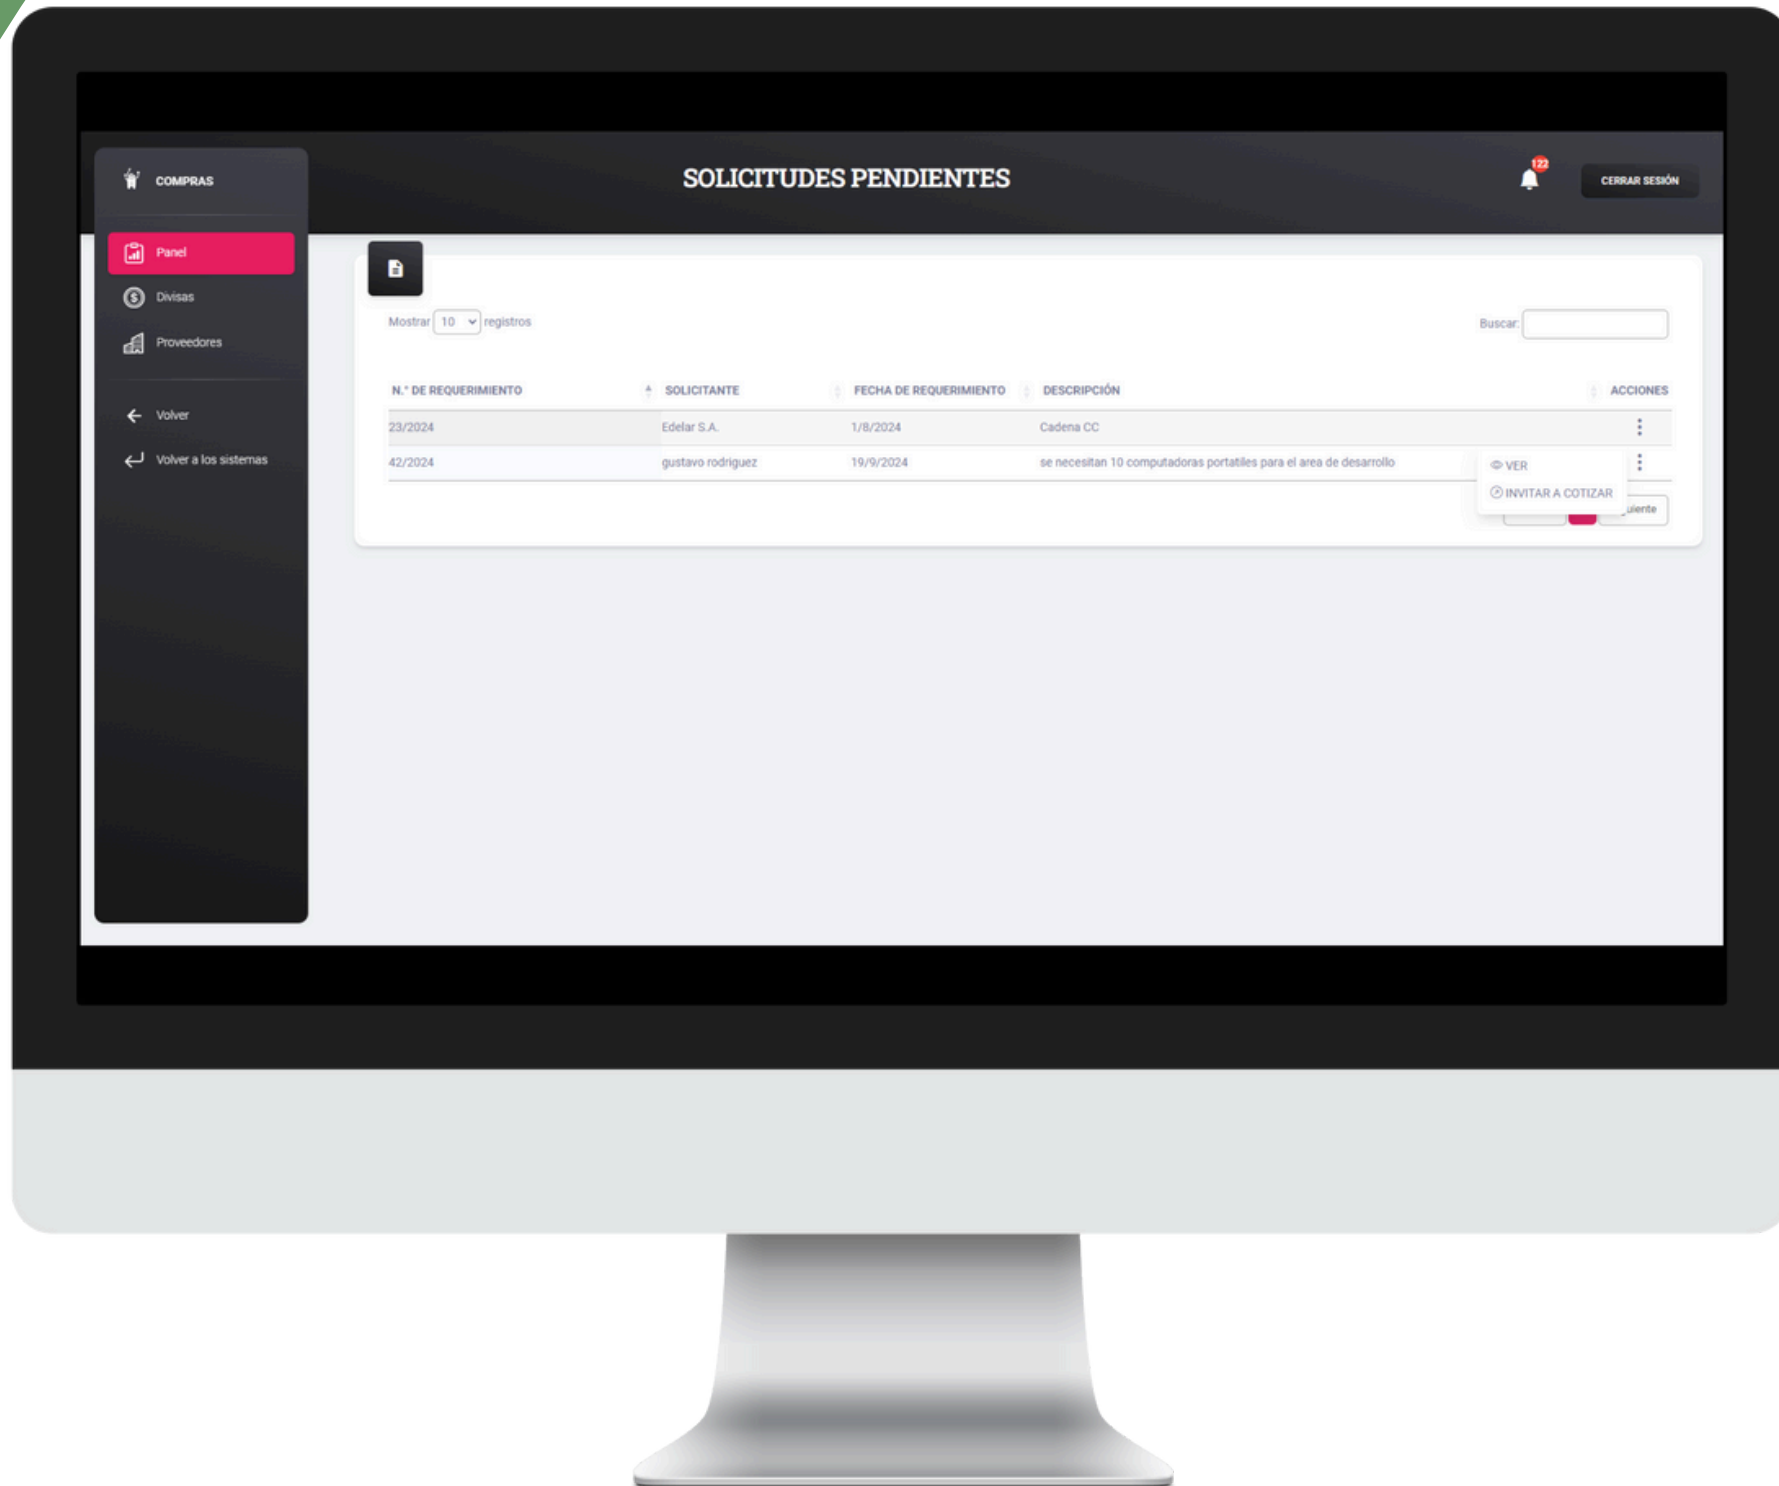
COMPRAS

Panel

Divisas

Proveedores

Volver

Volver a los sistemas

SOLICITUDES PENDIENTES

122

CERRAR SESIÓN

Mostrar 10 registros

Buscar:

| N.° DE REQUERIMIENTO | SOLICITANTE | FECHA DE REQUERIMIENTO | DESCRIPCIÓN | ACCIONES |
|---|---|---|---|---|
| 23/2024 | Edelar S.A. | 1/8/2024 | Cadena CC | ⋮ |
| 42/2024 | gustavo rodriguez | 19/9/2024 | se necesitan 10 computadoras portatiles para el area de desarrollo | ⋮ |

VER

INVITAR A COTIZAR

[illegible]uiente